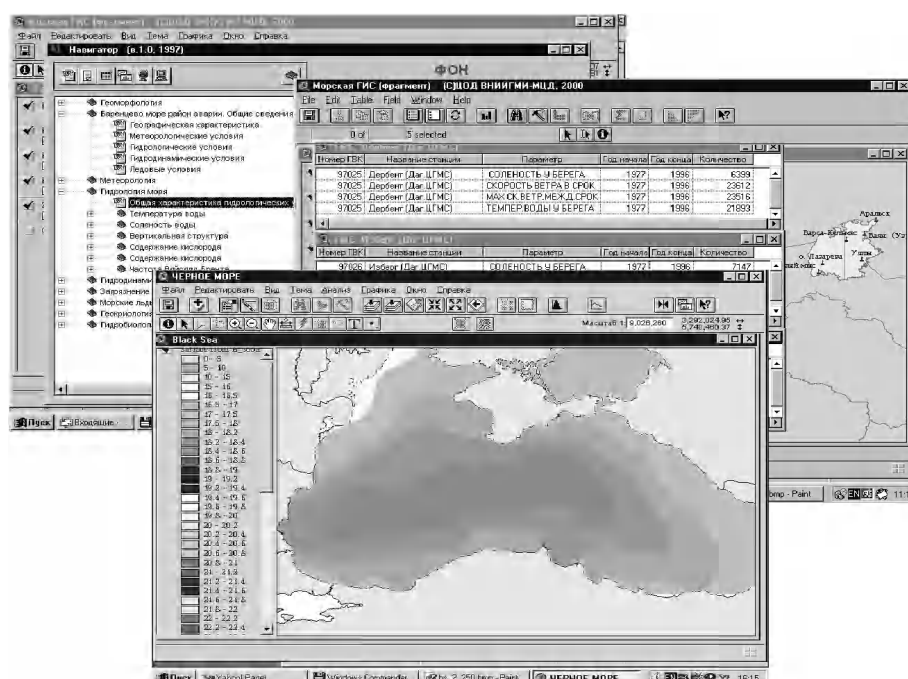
Файл Редактировать Вид Тема Графика Окно Справка

Навигатор (в.1.0, 1997)

ФОН

Геоморфология
Баренцево море район аварии. Общие сведения
Географическая характеристика
Метеорологические условия
Гидрологические условия
Гидродинамические условия
Ледовые условия
Метеорология
Гидрология моря
Общая характеристика гидрологических
Температура воды
Соленость воды
Вертикальная структура
Содержание кислорода
Содержание кислорода
Частота Вайсяля-Брента
Гидродинами
Загрязнение
Морские льды
Геоэкология
Гидробиология

Пуск

Морская ГИС (фрагмент) (С)ЦОД ВНИИГМИ-МЦД, 2000

File Edit Table Field Window Help

0 of 5 selected

| Номер ПВК | Название станции | Параметр | Год начала | Год конца | Количество |
|---|---|---|---|---|---|
| 97025 | Дербент (Даг.ЦГМС) | СОЛЕНОСТЬ У БЕРЕГА | 1977 | 1996 | 6399 |
| 97025 | Дербент (Даг.ЦГМС) | СКОРОСТЬ ВЕТРА В СРОК | 1977 | 1996 | 23612 |
| 97025 | Дербент (Даг.ЦГМС) | МАКСИК.ВЕТР.МЕЖД.СРОК | 1977 | 1996 | 23516 |
| 97025 | Дербент (Даг.ЦГМС) | ТЕМПЕР.ВОДЫ У БЕРЕГА | 1977 | 1996 | 21893 |

| Номер ПВК | Название станции | Параметр | Год начала | Год конца | Количество |
|---|---|---|---|---|---|
| 97026 | Избер (Даг.ЦГМС) | СОЛЕНОСТЬ У БЕРЕГА | 1977 | 1996 | 7147 |

Аральск
о. Лазарева

ЧЕРНОЕ МОРЕ

Файл Редактировать Вид Тема Анализ Графика Окно Справка

Масштаб 1: 9,028,280
3,292,024.95
5,748,460.37

Black Sea

0 - 5
5 - 10
10 - 15
15 - 16
16 - 16.5
16.5 - 17
17 - 17.5
17.5 - 18
18 - 18.2
18.2 - 18.4
18.4 - 18.6
18.6 - 18.8
18.8 - 19
19 - 19.2
19.2 - 19.4
19.4 - 19.6
19.6 - 19.8
19.8 - 20
20 - 20.2
20.2 - 20.4
20.4 - 20.6
20.6 - 20.8
20.8 - 21
21 - 21.2
21.2 - 21.4
21.4 - 21.6
21.6 - 21.8
21.8 - 22
22 - 22.2
22.2 - 22.4

Пуск
Windows Commander
ЧЕРНОЕ МОРЕ
bmp - Paint
EN